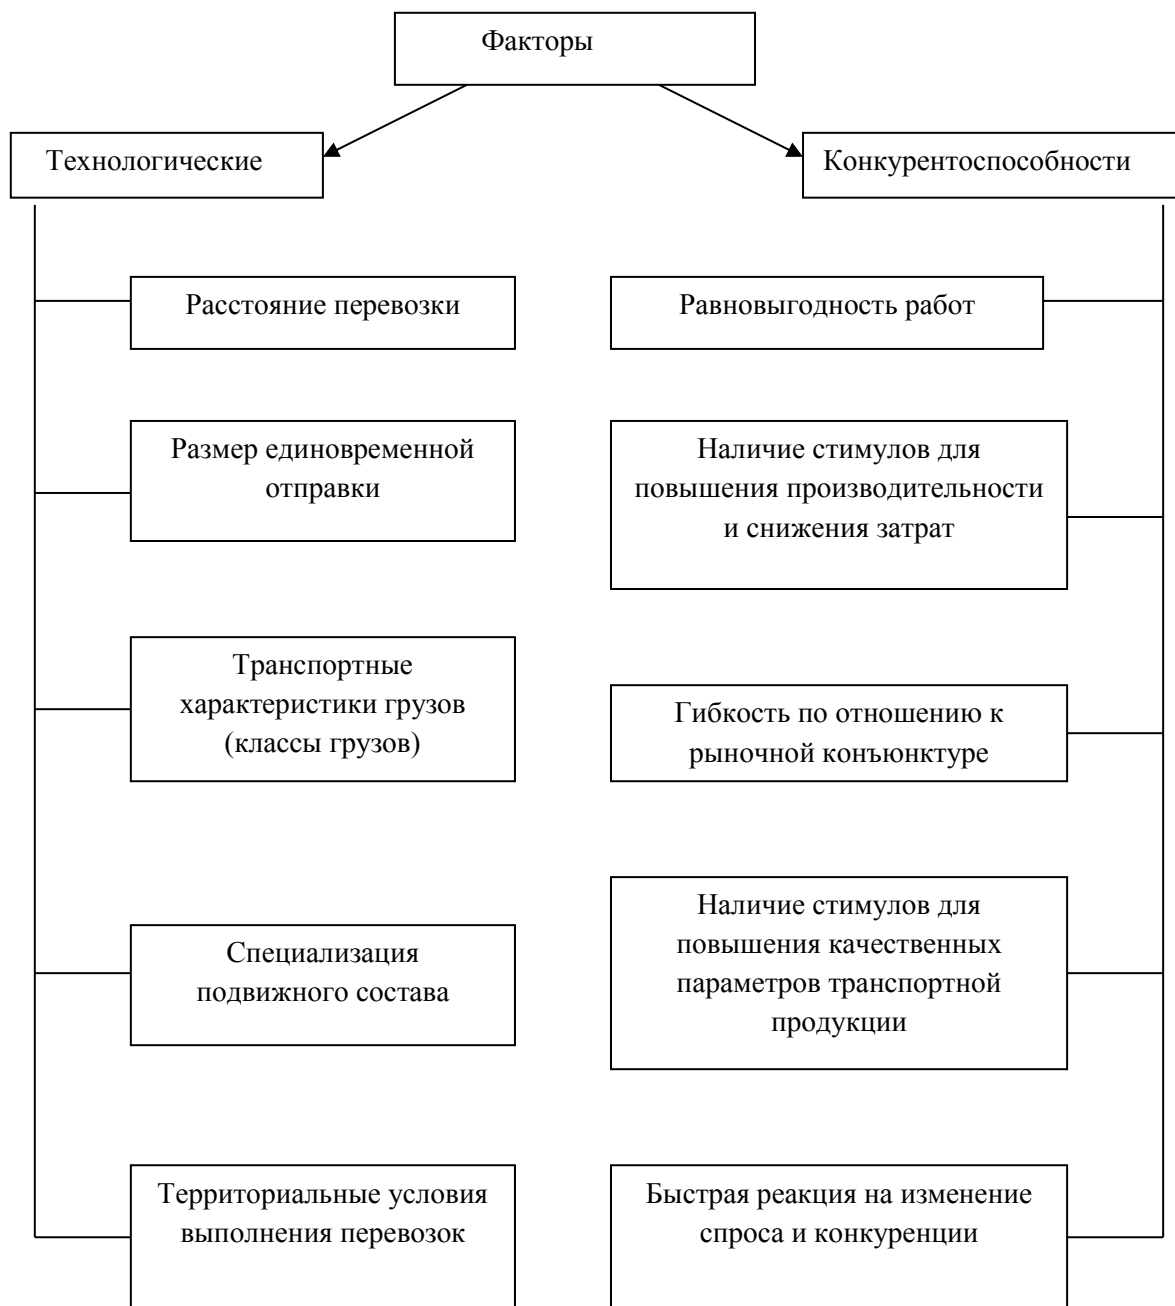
Факторы

Технологические

Конкурентоспособности

Расстояние перевозки

Размер единовременной отправки

Транспортные характеристики грузов (классы грузов)

Специализация подвижного состава

Территориальные условия выполнения перевозок

Равновыгодность работ

Наличие стимулов для повышения производительности и снижения затрат

Гибкость по отношению к рыночной конъюнктуре

Наличие стимулов для повышения качественных параметров транспортной продукции

Быстрая реакция на изменение спроса и конкуренции